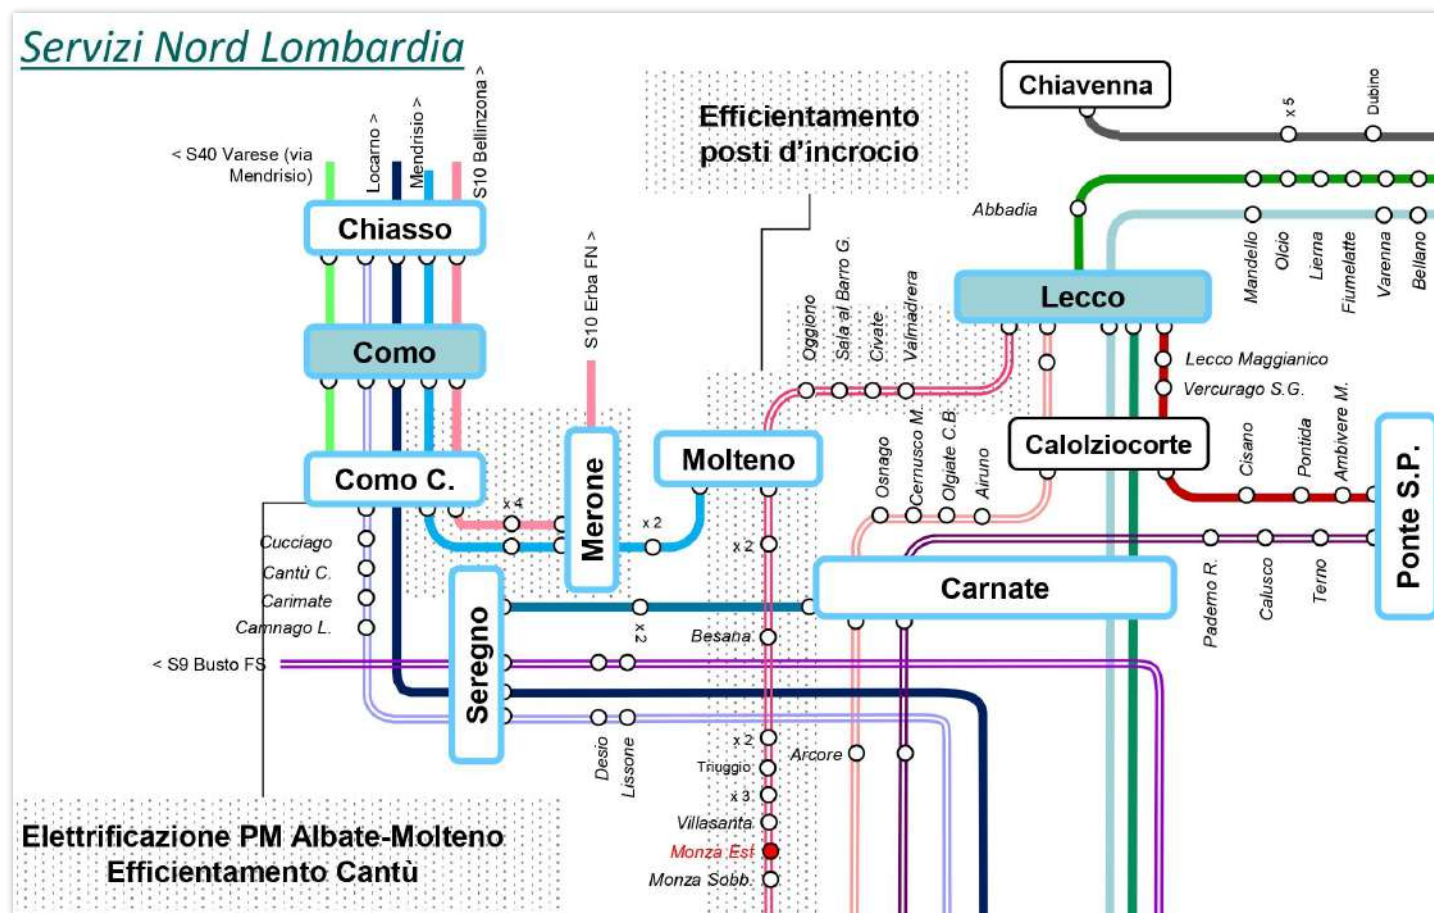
Servizi Nord Lombardia

< S40 Varese (via Mendrisio)
Locarno >
Mendrisio >
S10 Bellinzona >

Efficientamento posti d'incrocio

Chiavenna
x 5
Dubino

Abbadia

Chiasso

Como

Como C.

S10 Erba FN >

Merone

Molteno

Oggiono
Sala al Barro G.
Civate
Valmadrera

Lecco

Mandello
Olcio
Lierna
Fiumelatte
Varenna
Bellano

Lecco Maggianico
Vercurago S.G.

Calolziocorte

Osnago
Cernusco M.
Olgiate C.B.
Airuno

Cisano
Pontida
Ambivere M.

Ponte S.P.

x 4
x 2
x 2

Cucciago
Cantù C.
Carimate
Camnago L.

Seregno

x 2
Besana

Carnate

Paderno R.
Calusco
Terno

< S9 Busto FS

Desio
Lissone

x 2
Triuggio
x 3
Villasanta
Monza Est
Monza Sobb.

Arcore

Elettrificazione PM Albate-Molteno
Efficientamento Cantù